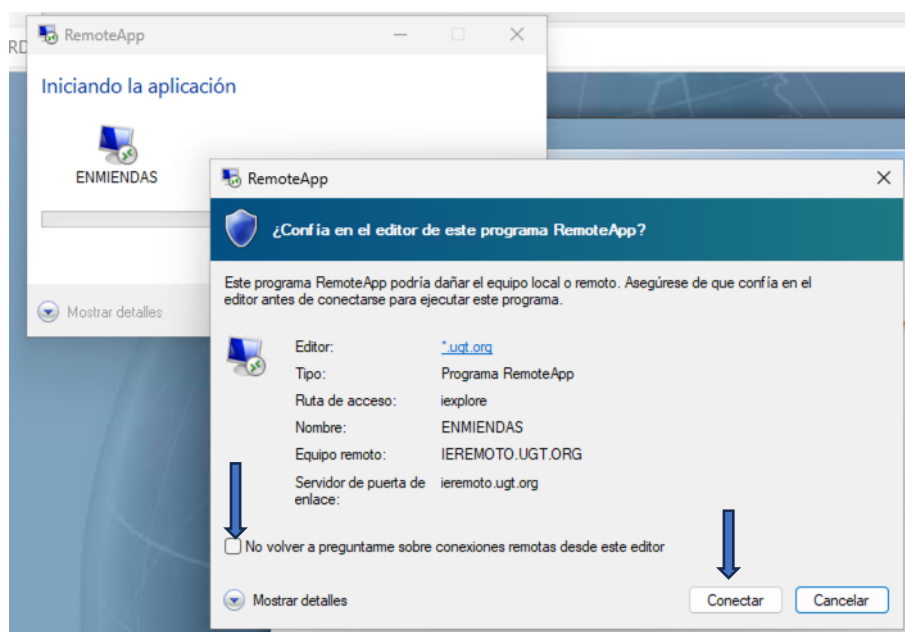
RD

RemoteApp

Iniciando la aplicación

ENMIENDAS

Mostrar detalles

RemoteApp

¿Confía en el editor de este programa RemoteApp?

Este programa RemoteApp podría dañar el equipo local o remoto. Asegúrese de que confía en el editor antes de conectarse para ejecutar este programa.

| | |
|---|---|
| Editor: | *.ugt.org |
| Tipo: | Programa RemoteApp |
| Ruta de acceso: | iexplore |
| Nombre: | ENMIENDAS |
| Equipo remoto: | IEREMOTO.UGT.ORG |
| Servidor de puerta de enlace: | ieremoto.ugt.org |

No volver a preguntarme sobre conexiones remotas desde este editor

Mostrar detalles

Conectar

Cancelar